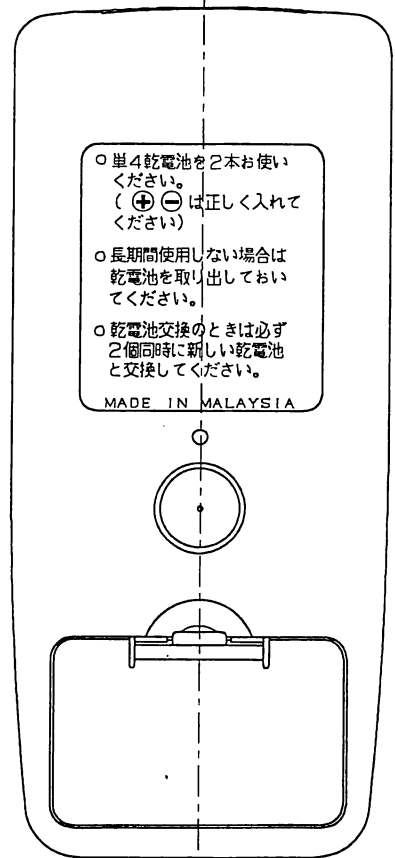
○ 単4乾電池を2本お使いください。
（ ⊕ ⊖ は正しく入れてください）

○ 長期間使用しない場合は乾電池を取り出しておいてください。

○ 乾電池交換のときは必ず2個同時に新しい乾電池と交換してください。

MADE IN MALAYSIA